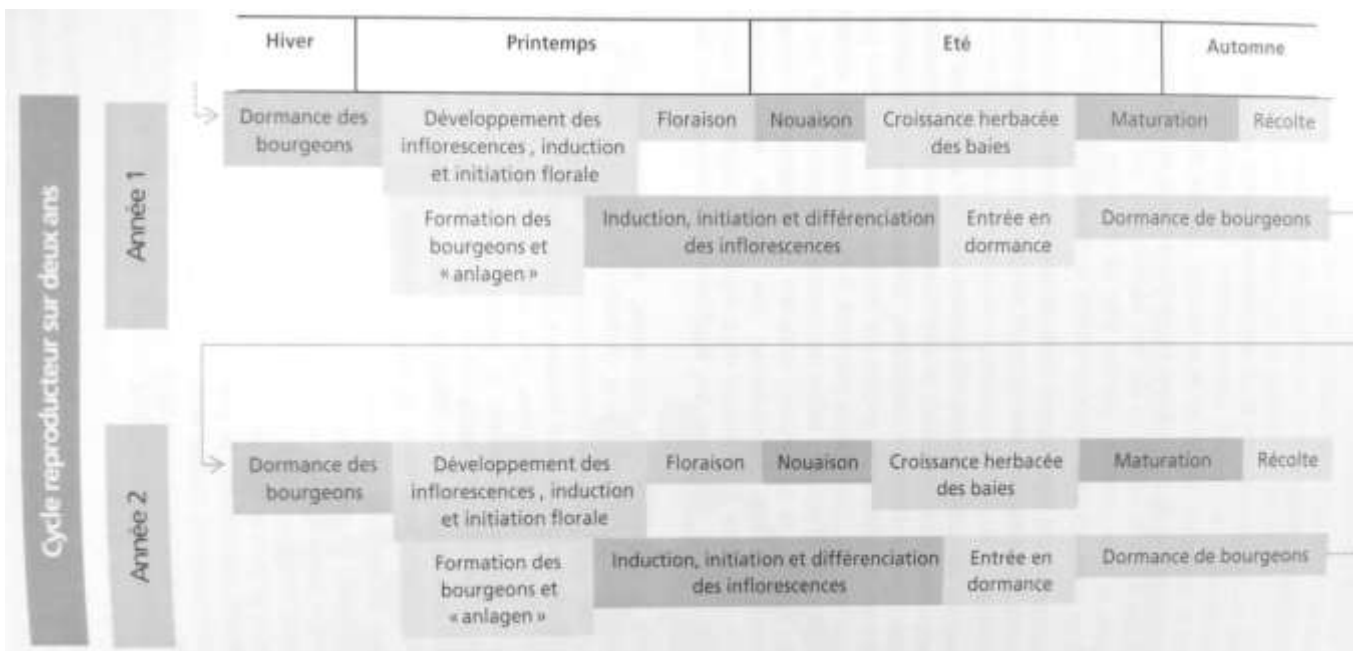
| Hiver | Printemps | Eté | Automne |
|---|---|---|---|

Cycle reproducteur sur deux ans

Année 1

Dormance des bourgeons | Développement des inflorescences , induction et initiation florale | Floraison | Nouaison | Croissance herbacée des baies | Maturation | Récolte

Formation des bourgeons et « anlagen » | Induction, initiation et différenciation des inflorescences | Entrée en dormance | Dormance de bourgeons

Année 2

Dormance des bourgeons | Développement des inflorescences , induction et initiation florale | Floraison | Nouaison | Croissance herbacée des baies | Maturation | Récolte

Formation des bourgeons et « anlagen » | Induction, initiation et différenciation des inflorescences | Entrée en dormance | Dormance de bourgeons